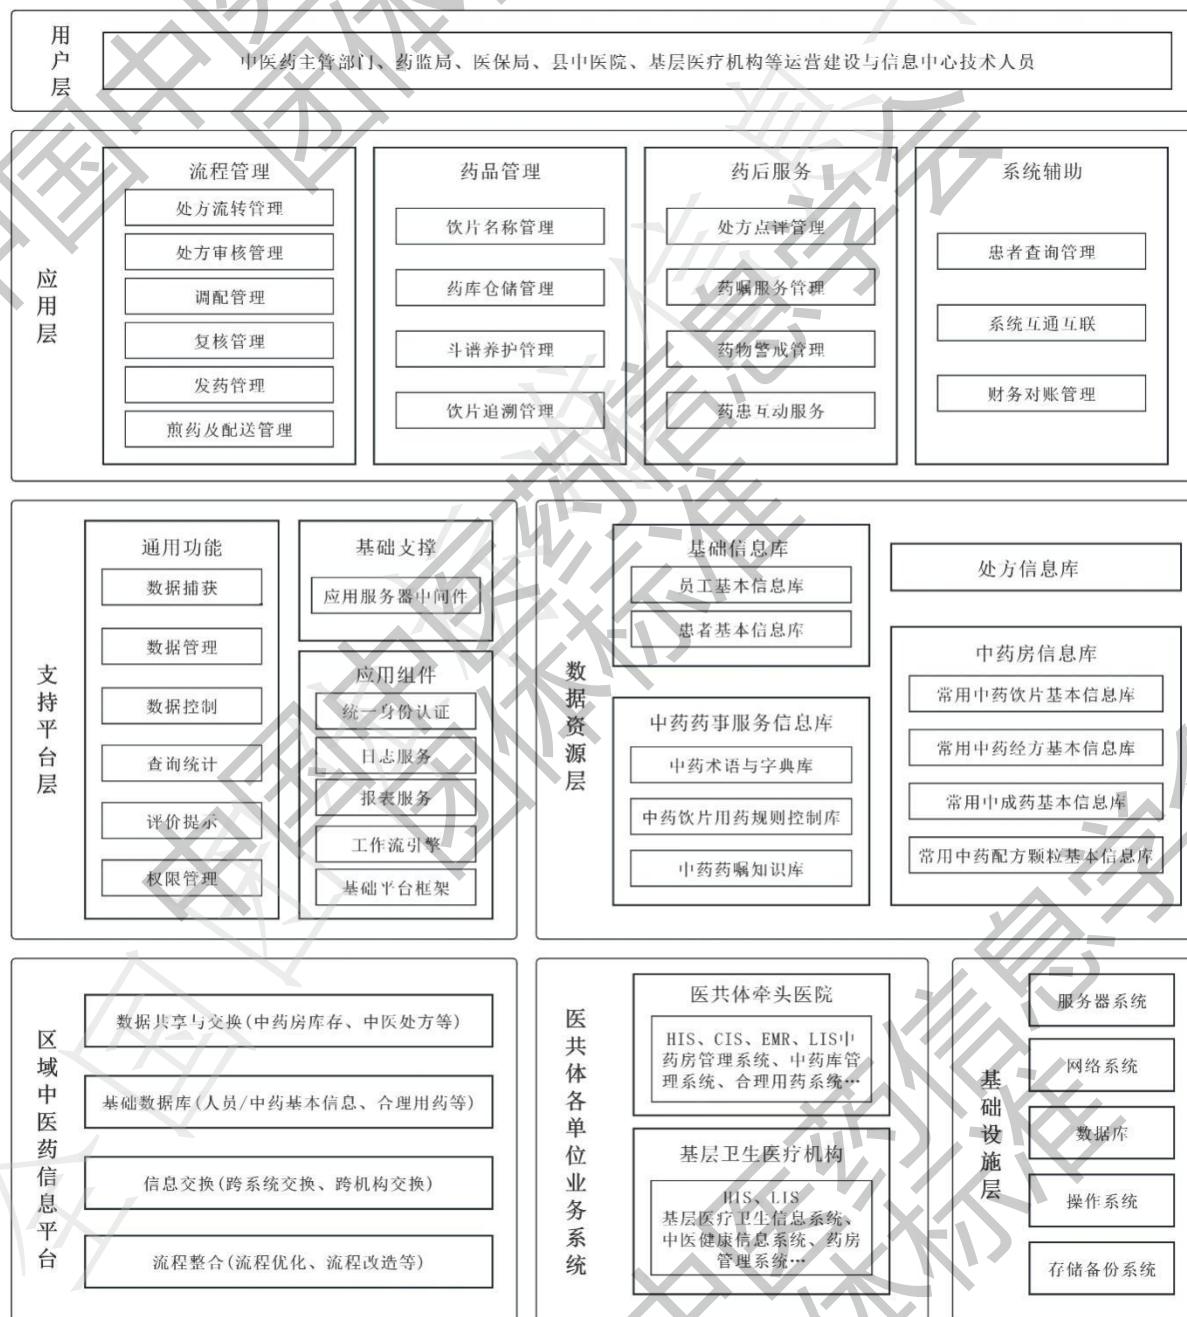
用户层

中医药主管部门、药监局、医保局、县中医院、基层医疗机构等运营建设与信息中心技术人员

应用层

流程管理
处方流转管理
处方审核管理
调配管理
复核管理
发药管理
煎药及配送管理

药品管理
饮片名称管理
药库仓储管理
斗谱养护管理
饮片追溯管理

药后服务
处方点评管理
药嘱服务管理
药物警戒管理
药患互动服务

系统辅助
患者查询管理
系统互通互联
财务对账管理

支持平台层

通用功能
数据捕获
数据管理
数据控制
查询统计
评价提示
权限管理

基础支撑
应用服务器中间件

应用组件
统一身份认证
日志服务
报表服务
工作流引擎
基础平台框架

数据资源层

基础信息库
员工基本信息库
患者基本信息库

处方信息库

中药药事服务信息库
中药术语与字典库
中药饮片用药规则控制库
中药药嘱知识库

中药房信息库
常用中药饮片基本信息库
常用中药经方基本信息库
常用中成药基本信息库
常用中药配方颗粒基本信息库

区域中医药信息平台

数据共享与交换(中药房库存、中医处方等)
基础数据库(人员/中药基本信息、合理用药等)
信息交换(跨系统交换、跨机构交换)
流程整合(流程优化、流程改造等)

医共体各单位业务系统

医共体牵头医院
HIS、CIS、EMR、LIS中药房管理系统、中药库管理系统、合理用药系统…

基层卫生医疗机构
HIS、LIS
基层医疗卫生信息系统、中医健康信息系统、药房管理系统…

基础设施层

服务器系统
网络系统
数据库
操作系统
存储备份系统